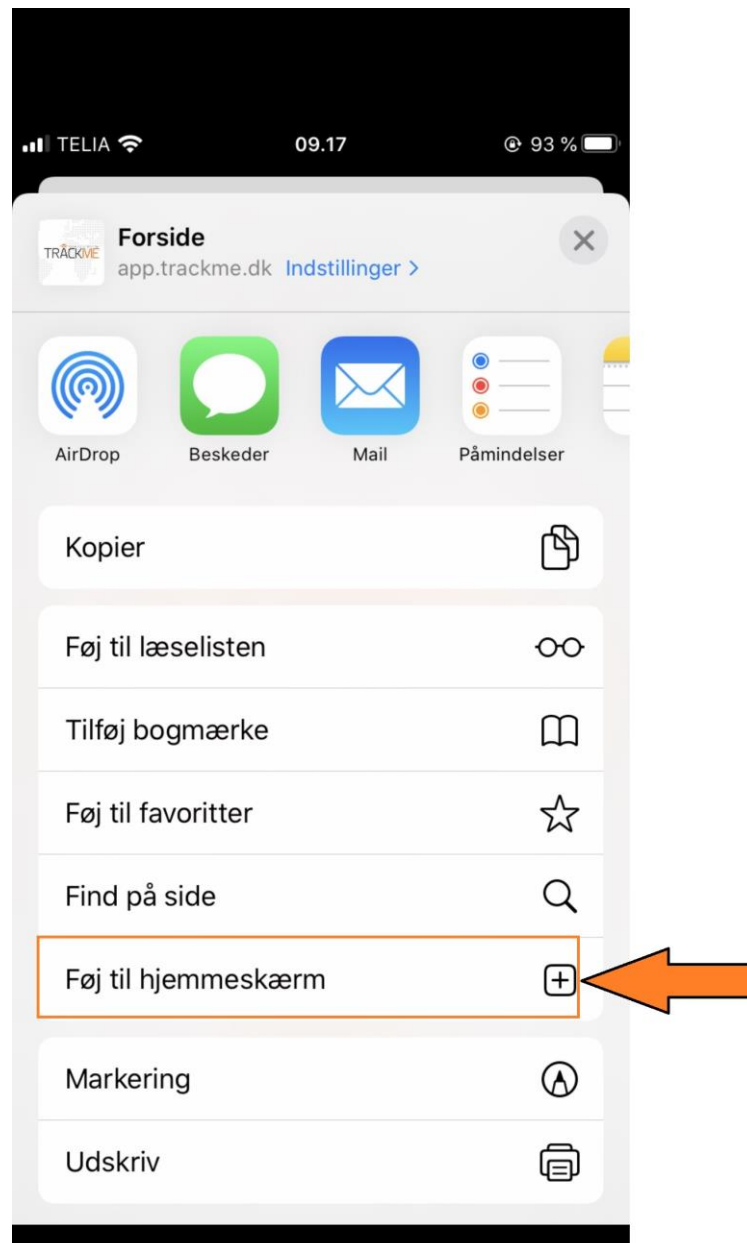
TELIA 09.17 93 %

TRACKME
Forside
app.trackme.dk Indstillinger >

AirDrop
Beskeder
Mail
Påmindelser

Kopier

Føj til læselisten

Tilføj bogmærke

Føj til favoritter

Find på side

Føj til hjemmeskærm

Markering

Udskriv